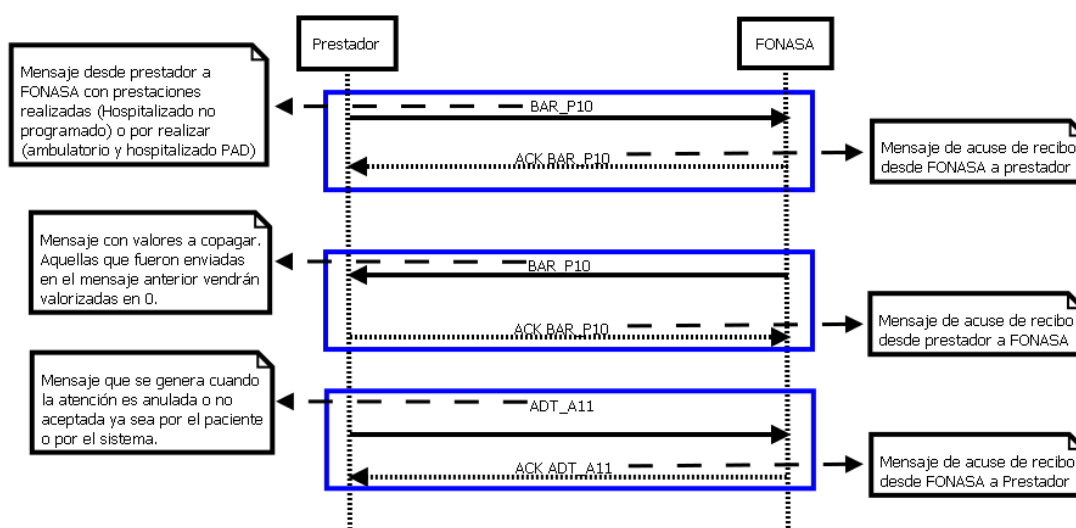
Prestador

FONASA

Mensaje desde prestador a FONASA con prestaciones realizadas (Hospitalizado no programado) o por realizar (ambulatorio y hospitalizado PAD)

BAR_P10

ACK BAR_P10

Mensaje de acuse de recibo desde FONASA a prestador

Mensaje con valores a copagar. Aquellas que fueron enviadas en el mensaje anterior vendrán valorizadas en 0.

BAR_P10

ACK BAR_P10

Mensaje de acuse de recibo desde prestador a FONASA

Mensaje que se genera cuando la atención es anulada o no aceptada ya sea por el paciente o por el sistema.

ADT_A11

ACK ADT_A11

Mensaje de acuse de recibo desde FONASA a Prestador